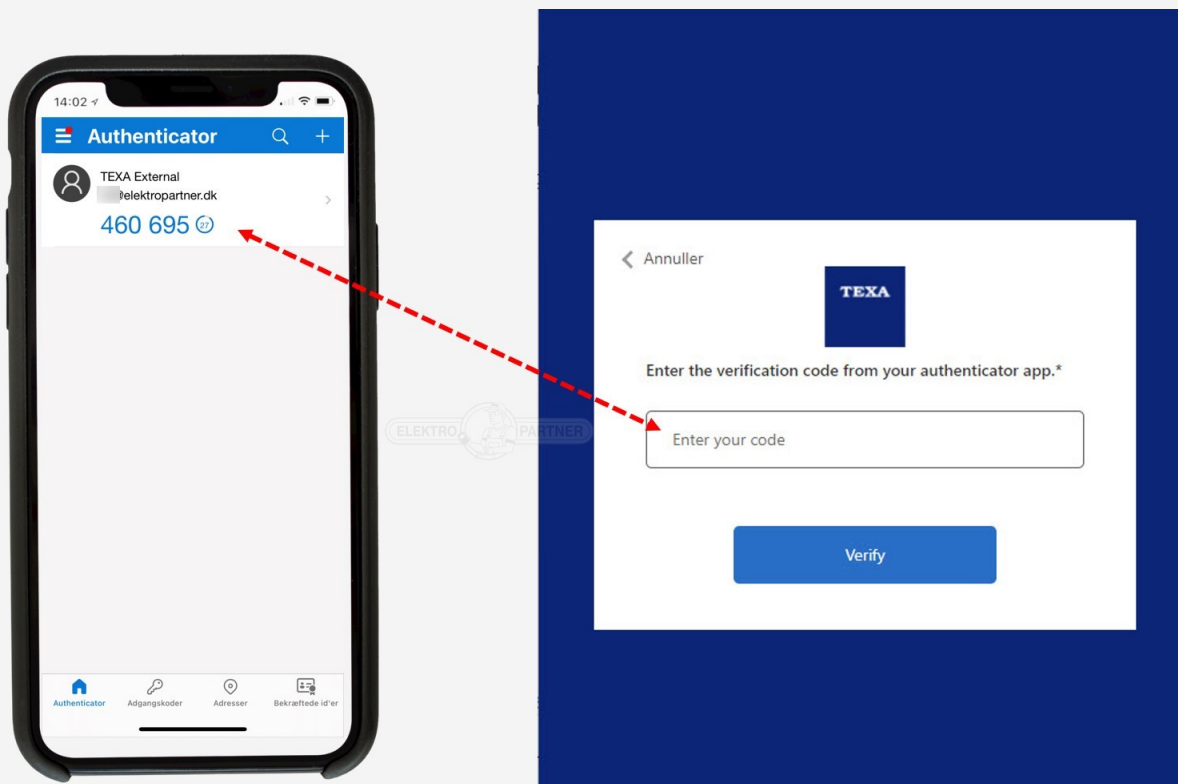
14:02

Authenticator

TEXA External
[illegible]@elektropartner.dk
460 695 27

Authenticator Adgangskoder Adresser Bekræftede id'er

ELEKTRO PARTNER

< Annuller

TEXA

Enter the verification code from your authenticator app.*

Enter your code

Verify